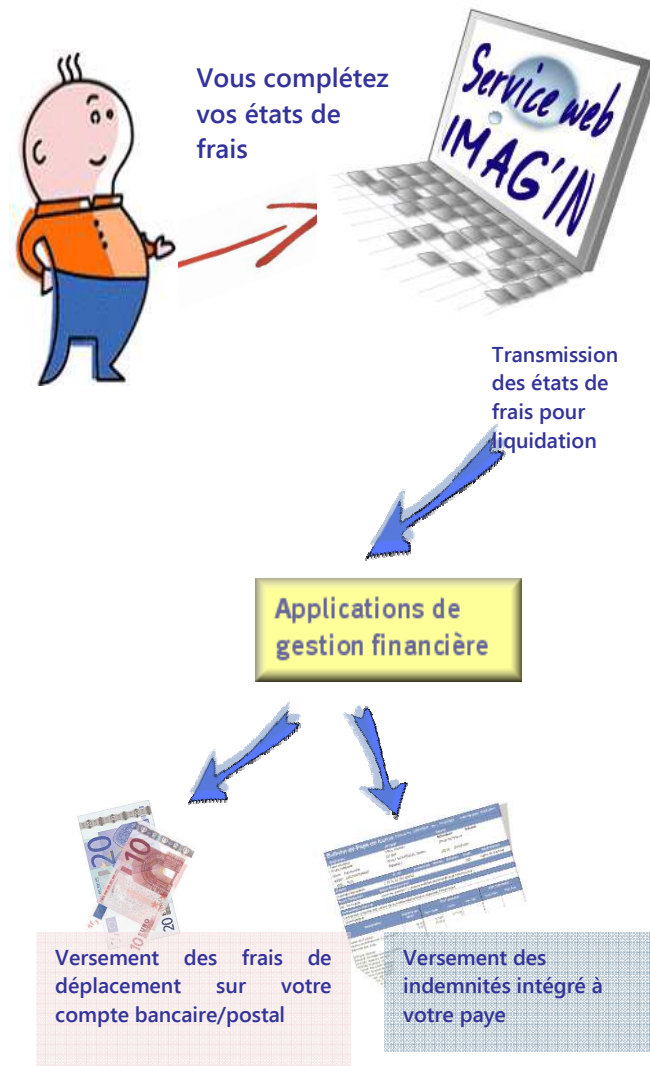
Vous complétez vos états de frais

Service web IMAG'IN

Transmission des états de frais pour liquidation

Applications de gestion financière

20
10 EURO

Bulletin de Paye

Versement des frais de déplacement sur votre compte bancaire/postal

Versement des indemnités intégré à votre paye